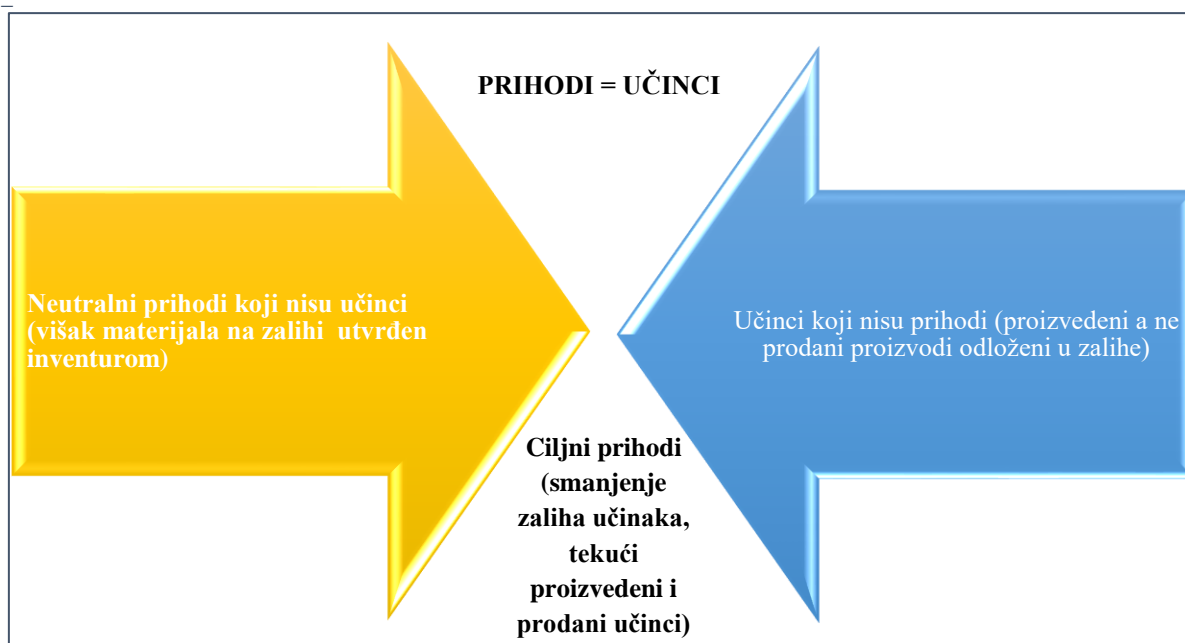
PRIHODI = UČINCI

Neutralni prihodi koji nisu učinci (višak materijala na zalihi utvrđen inventurom)

Učinci koji nisu prihodi (proizvedeni a ne prodani proizvodi odloženi u zalihe)

Ciljni prihodi (smanjenje zaliha učinaka, tekući proizvedeni i prodani učinci)